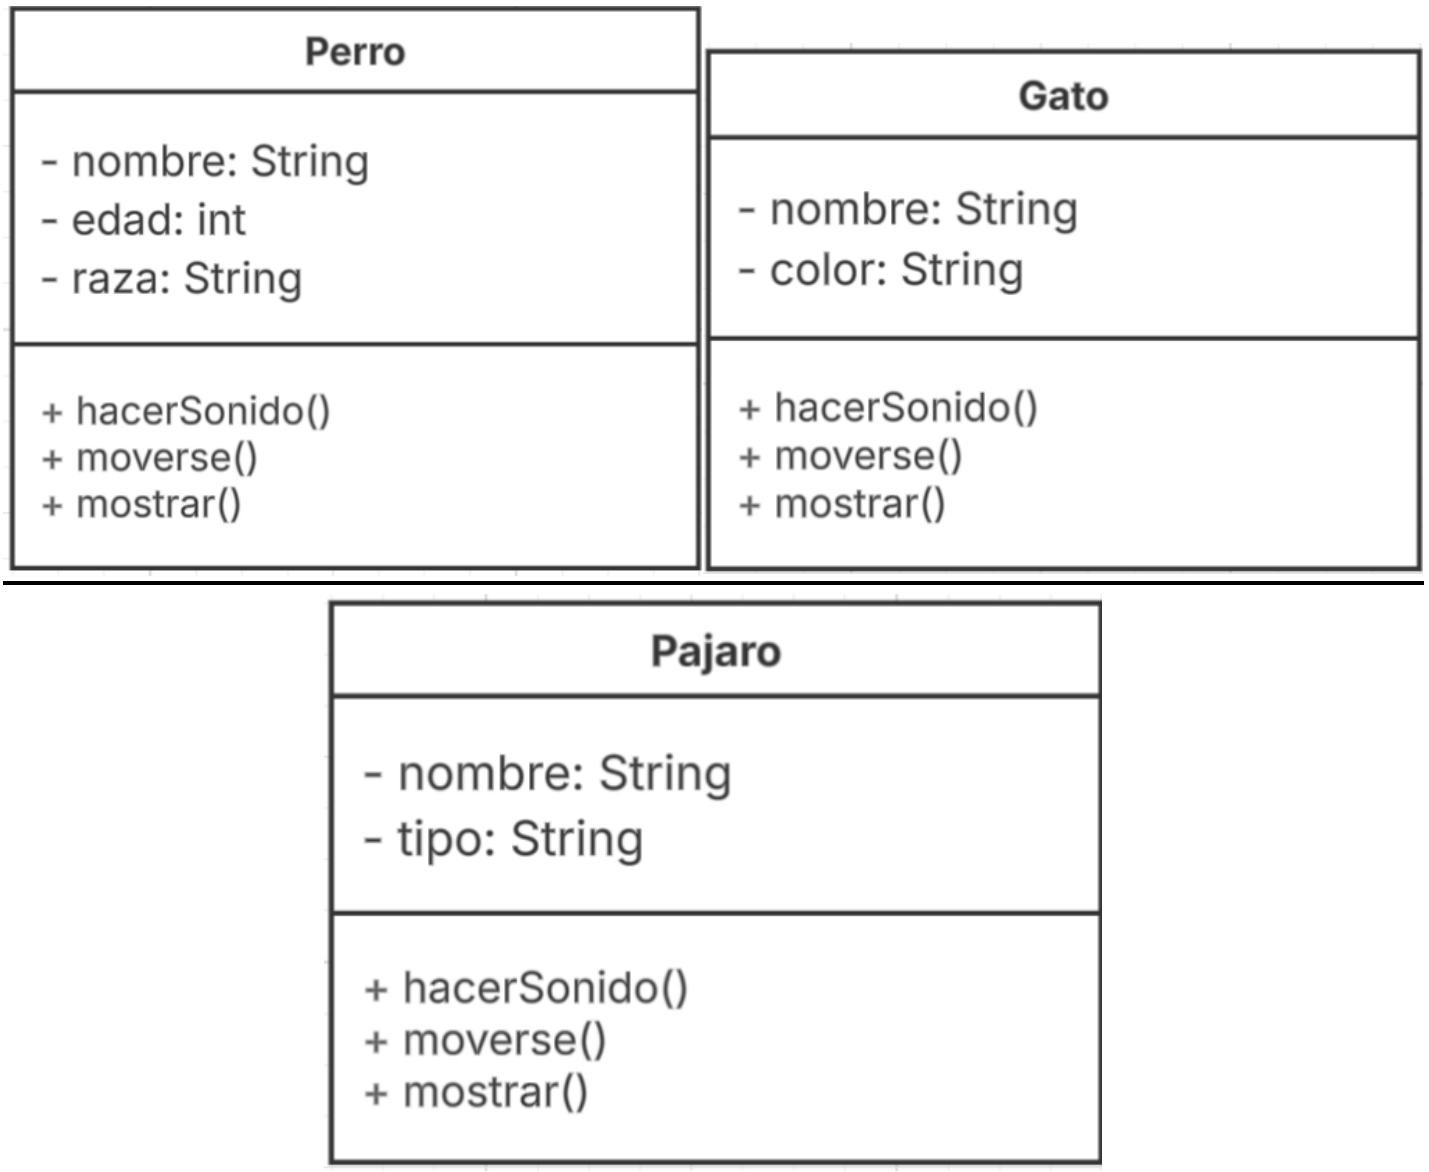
Perro

- nombre: String
- edad: int
- raza: String

+ hacerSonido()
+ moverse()
+ mostrar()

Gato

- nombre: String
- color: String

+ hacerSonido()
+ moverse()
+ mostrar()

Pajaro

- nombre: String
- tipo: String

+ hacerSonido()
+ moverse()
+ mostrar()